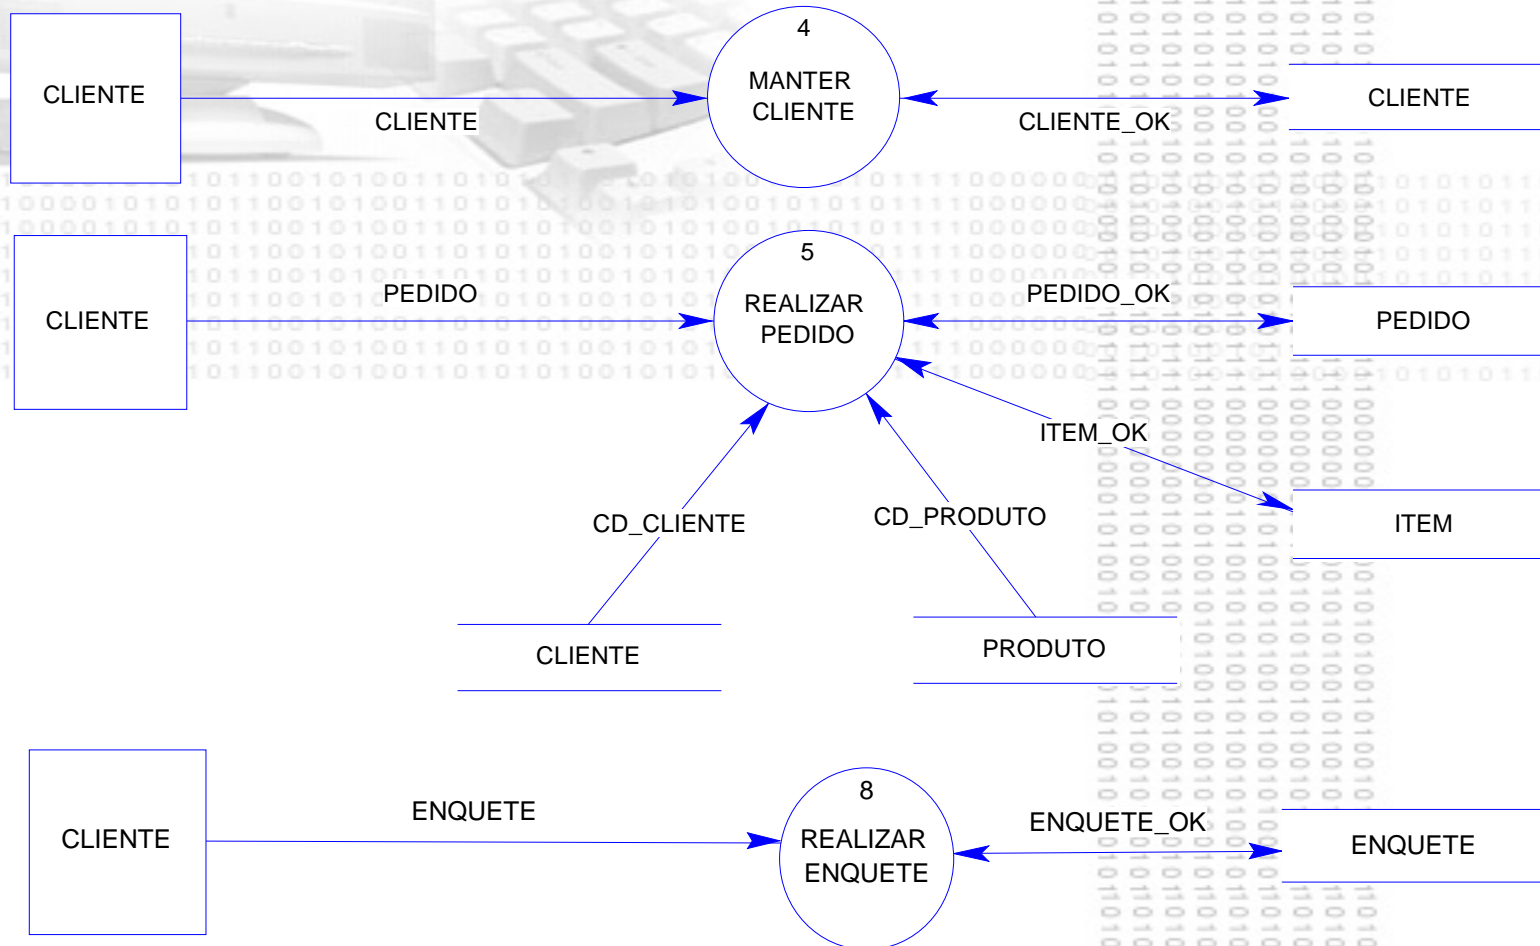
CLIENTE

CLIENTE

4
MANTER CLIENTE

CLIENTE_OK

CLIENTE

CLIENTE

PEDIDO

5
REALIZAR PEDIDO

PEDIDO_OK

PEDIDO

ITEM_OK

ITEM

CD_CLIENTE

CD_PRODUTO

CLIENTE

PRODUTO

CLIENTE

ENQUETE

8
REALIZAR ENQUETE

ENQUETE_OK

ENQUETE